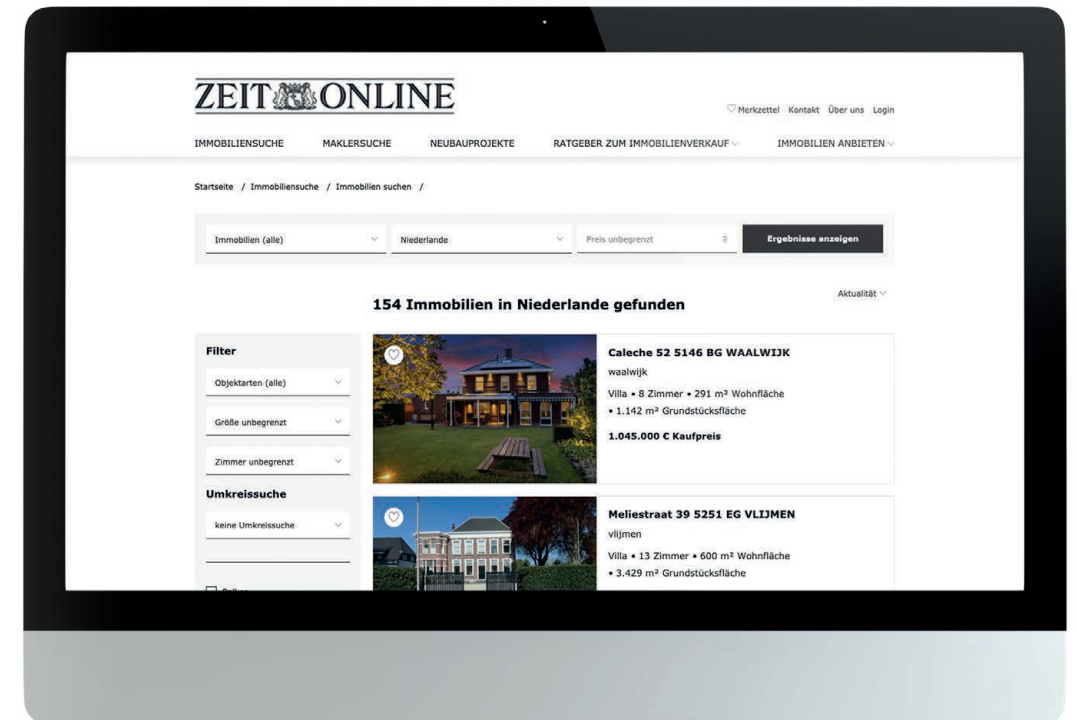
ZEIT ONLINE

♡ Merkzettel Kontakt Über uns Login

IMMOBILIENSUCHE MAKLERSUCHE NEUBAUPROJEKTE RATGEBER ZUM IMMOBILIENVERKAUF IMMOBILIEN ANBIETEN

Startseite / Immobiliensuche / Immobilien suchen /

Immobilien (alle)
Niederlande
Preis unbegrenzt
Ergebnisse anzeigen

154 Immobilien in Niederlande gefunden

Aktualität

Filter
Objektarten (alle)
Größe unbegrenzt
Zimmer unbegrenzt

Umkreissuche
keine Umkreissuche

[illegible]

Caleche 52 5146 BG WAALWIJK
waalwijk
Villa • 8 Zimmer • 291 m² Wohnfläche
• 1.142 m² Grundstücksfläche
1.045.000 € Kaufpreis

Meliestraat 39 5251 EG VLIJMEN
vlijmen
Villa • 13 Zimmer • 600 m² Wohnfläche
• 3.429 m² Grundstücksfläche